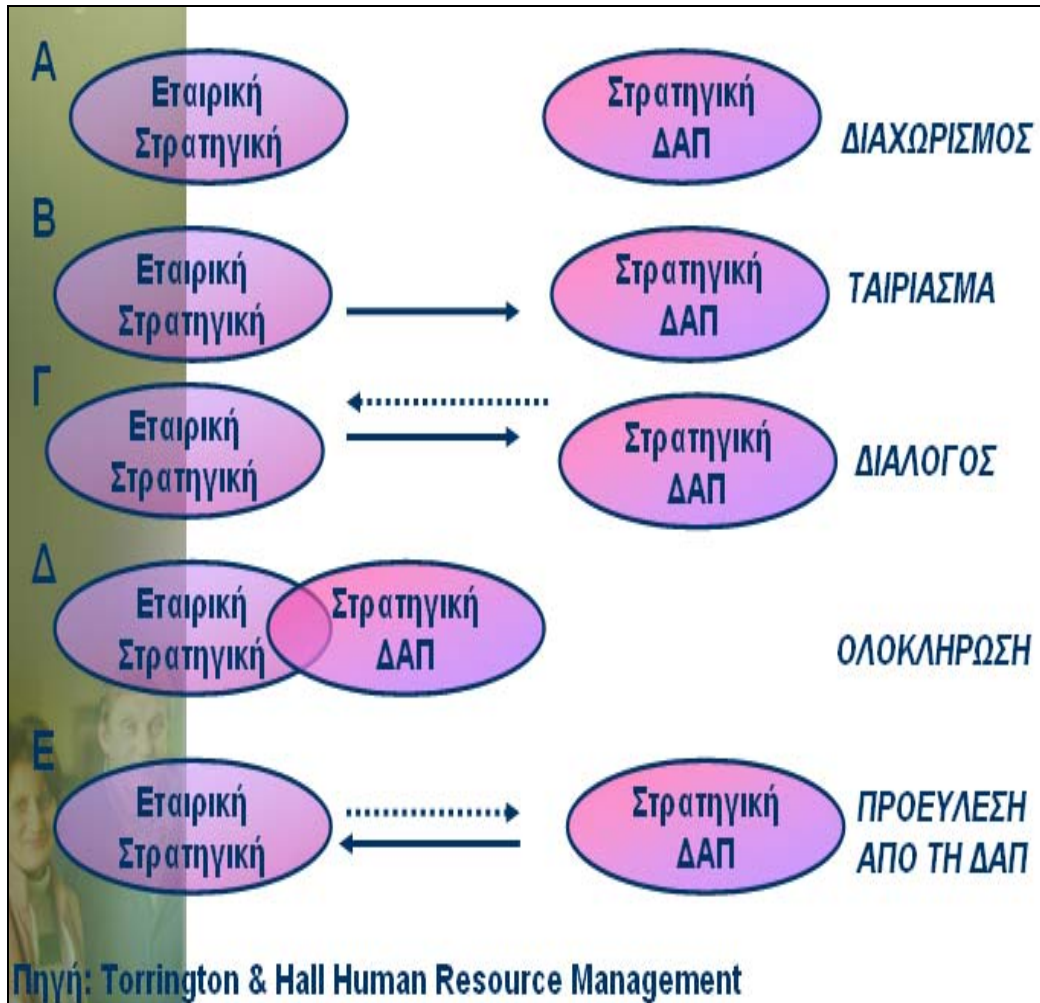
Α
Εταιρική Στρατηγική
Στρατηγική ΔΑΠ
ΔΙΑΧΩΡΙΣΜΟΣ

Β
Εταιρική Στρατηγική
Στρατηγική ΔΑΠ
ΤΑΙΡΙΑΣΜΑ

Γ
Εταιρική Στρατηγική
Στρατηγική ΔΑΠ
ΔΙΑΛΟΓΟΣ

Δ
Εταιρική Στρατηγική
Στρατηγική ΔΑΠ
ΟΛΟΚΛΗΡΩΣΗ

Ε
Εταιρική Στρατηγική
Στρατηγική ΔΑΠ
ΠΡΟΕΥΛΕΣΗ ΑΠΟ ΤΗ ΔΑΠ

Πηγή: Torrington & Hall Human Resource Management